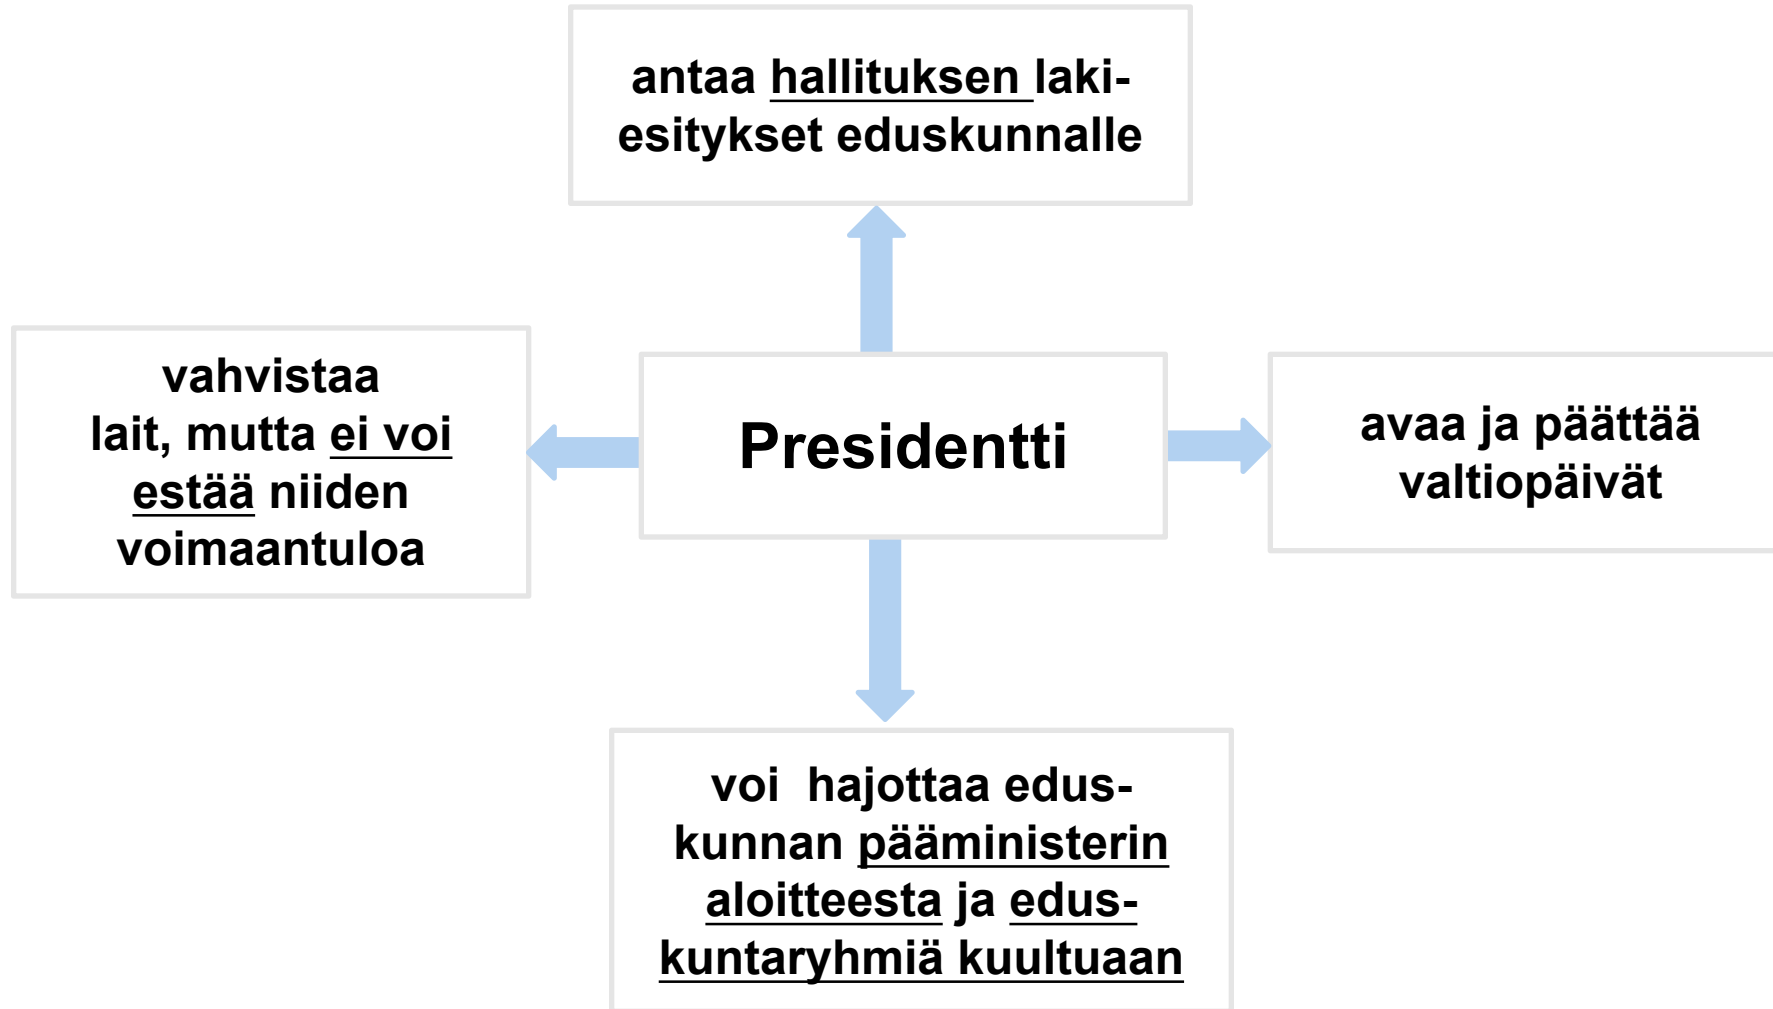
antaa hallituksen lakiesitykset eduskunnalle

vahvistaa lait, mutta ei voi estää niiden voimaantuloa

Presidentti

avaa ja päättää valtiopäivät

voi hajottaa eduskunnan pääministerin aloitteesta ja eduskuntaryhmiä kuultuaan